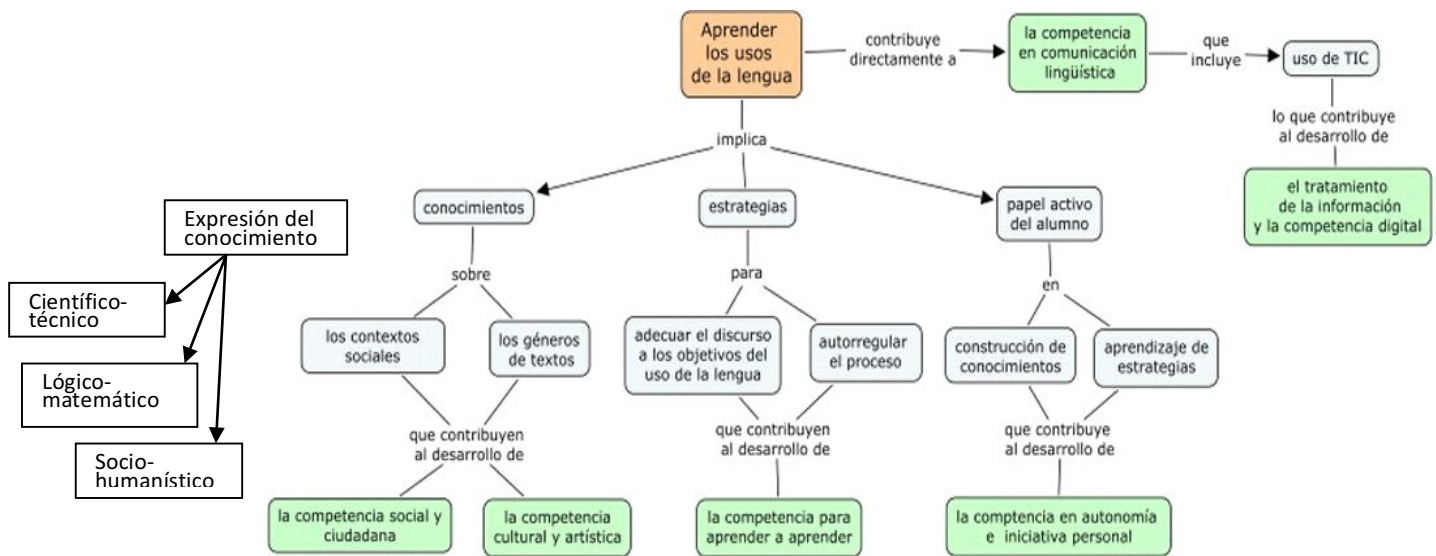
Aprender los usos de la lengua

contribuye directamente a

la competencia en comunicación lingüística

que incluye

uso de TIC

lo que contribuye al desarrollo de

el tratamiento de la información y la competencia digital

implica

conocimientos

sobre

los contextos sociales

los géneros de textos

que contribuyen al desarrollo de

la competencia social y ciudadana

la competencia cultural y artística

estrategias

para

adecuar el discurso a los objetivos del uso de la lengua

autorregular el proceso

que contribuyen al desarrollo de

la competencia para aprender a aprender

papel activo del alumno

en

construcción de conocimientos

aprendizaje de estrategias

que contribuye al desarrollo de

la comptencia en autonomía e iniciativa personal

Expresión del conocimiento

Científico-técnico

Lógico-matemático

Socio-humanístico